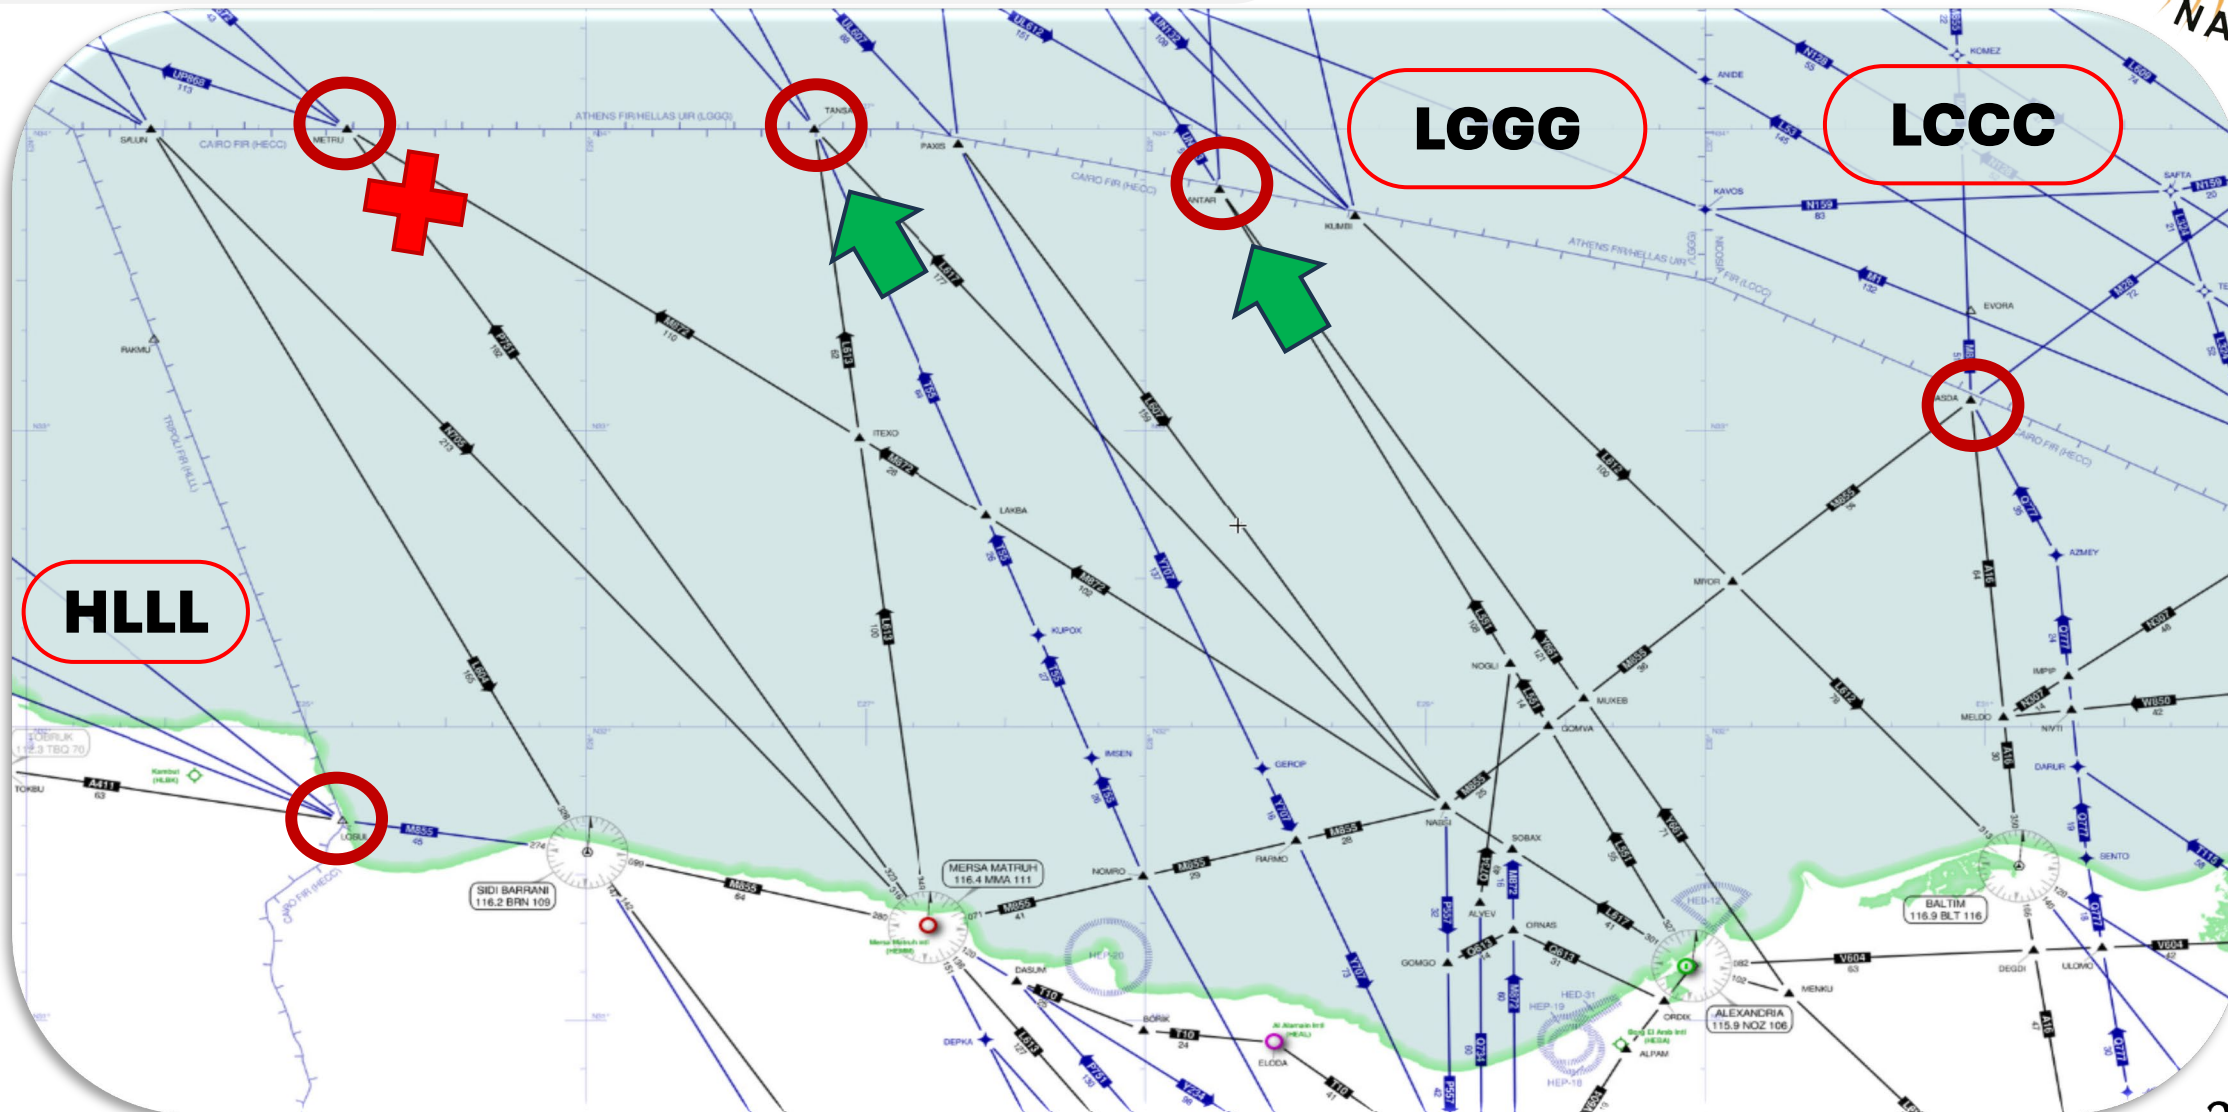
LGGG

LCCC

HLLL

UP868
113

SALUN

METRU

TANSA

PAXIS

ANTAR

KUMBI

ATHENS FIR/HELLAS UIR (LGGG)

CAIRO FIR (HECC)

CAIRO FIR (HECC)

ATHENS FIR/HELLAS UIR (LGGG)

NICOSIA FIR (LCCC)

CAIRO FIR (HECC)

KOMEZ

ANIDE

KAVOS

SAFTA

N159
83

N159
20

M1
132

EVORA

ASDA

RAKMU

TRIPOLI FIR (HLLL)

ITEXO

LAXBA

KUPOX

IMSEN

GEROP

MIROR

AZMEY

NOGLI

MUXEB

QOMVA

IMPIP

MELDO

NIVTI

DARUR

SENTO

W850
42

NASSI

SOBAX

RARMO

NOMRO

M855

TOKBU

A411
63

TOBRUK
112.3 TBQ 76

LOSUL

SIDI BARRANI
116.2 BRN 109

MERSA MATRUH
116.4 MMA 111

DASUM

BORIK

DEPKA

ELODA

ALVEV

ORNAS

GOMGO

ORDIX

ALPAM

MENKU

ALEXANDRIA
115.9 NOZ 106

BALTIM
116.9 BLT 116

DEGDI

ULOMO

V604
63

V604
42

HEP-20

HEP-19

HEP-18

HED-31

HED-12

M872

L613

T55

L607

Y707

L612

M855

L617

A16

Q777

N307

Q613

Y551

L551

P557

Q724

T10

P751

Y224

A16
47